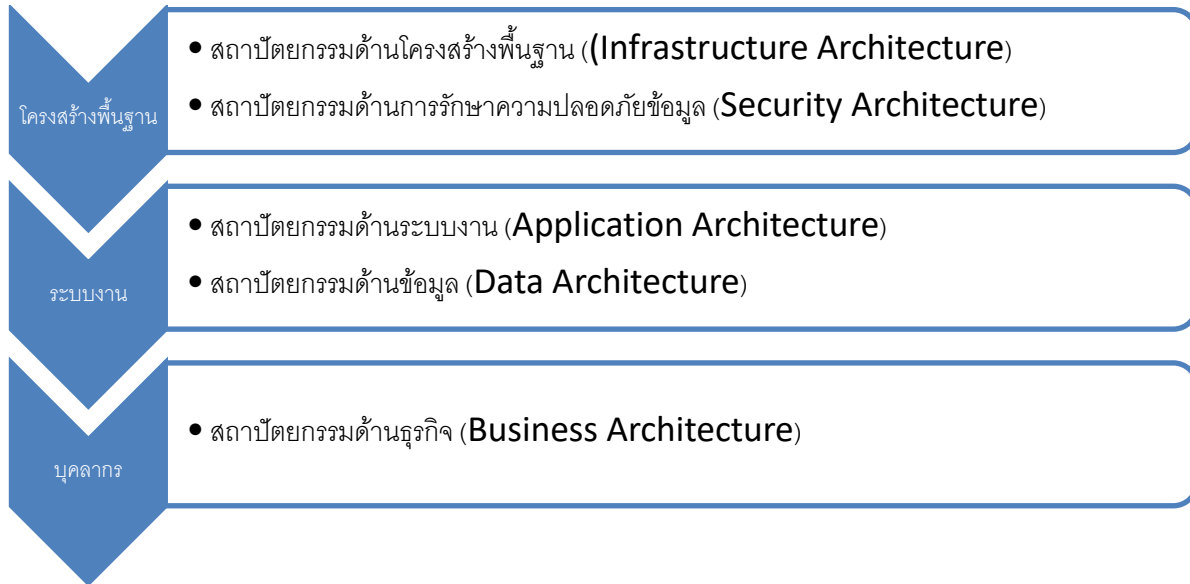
โครงสร้างพื้นฐาน

• สถาปัตยกรรมด้านโครงสร้างพื้นฐาน ((Infrastructure Architecture)

• สถาปัตยกรรมด้านการรักษาความปลอดภัยข้อมูล (Security Architecture)

ระบบงาน

• สถาปัตยกรรมด้านระบบงาน (Application Architecture)

• สถาปัตยกรรมด้านข้อมูล (Data Architecture)

บุคลากร

• สถาปัตยกรรมด้านธุรกิจ (Business Architecture)